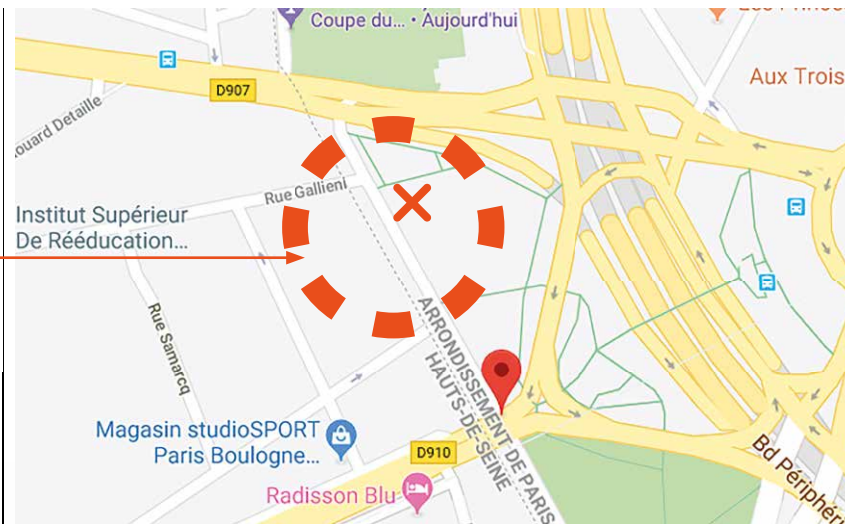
Coupe du... · Aujourd'hui

Les Princ

D907

Aux Trois

ouard Detaille

Rue Gallieni

Institut Supérieur De Rééducation...

Rue Samarcq

ARRONDISSEMENT DE PARIS HAUTS-DE-SEINE

Magasin studioSPORT Paris Boulogne...

D910

Radisson Blu

Bd Périphér